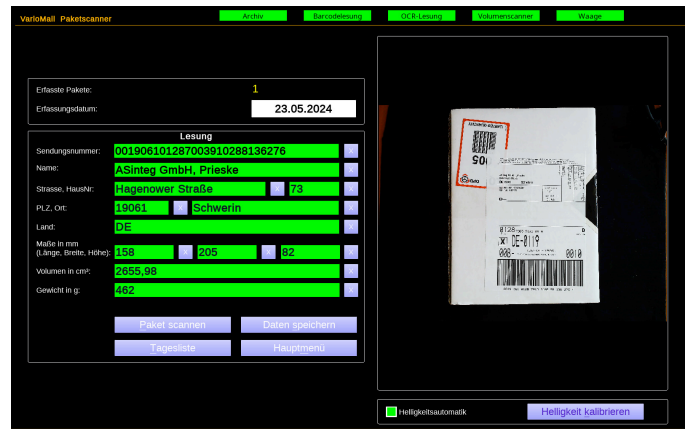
VarioMall Paketscanner

Archiv
Barcodelesung
OCR-Lesung
Volumenscanner
Waage

Erfasste Pakete: 1
Erfassungsdatum: 23.05.2024

Lesung

| | |
|---|---|
| Sendungsnummer: | 00190610128700391028813627​6 |
| Name: | ASinteg GmbH, Prieske |
| Strasse, HausNr: | Hagenower Straße 73 |
| PLZ, Ort: | 19061 Schwerin |
| Land: | DE |
| Maße in mm (Länge, Breite, Höhe): | 158 205 82 |
| Volumen in cm³: | 2655,98 |
| Gewicht in g: | 462 |

Paket scannen
Daten speichern
Tagesliste
Hauptmenü

DE-0119
0128
0010

Helligkeitsautomatik
Helligkeit kalibrieren